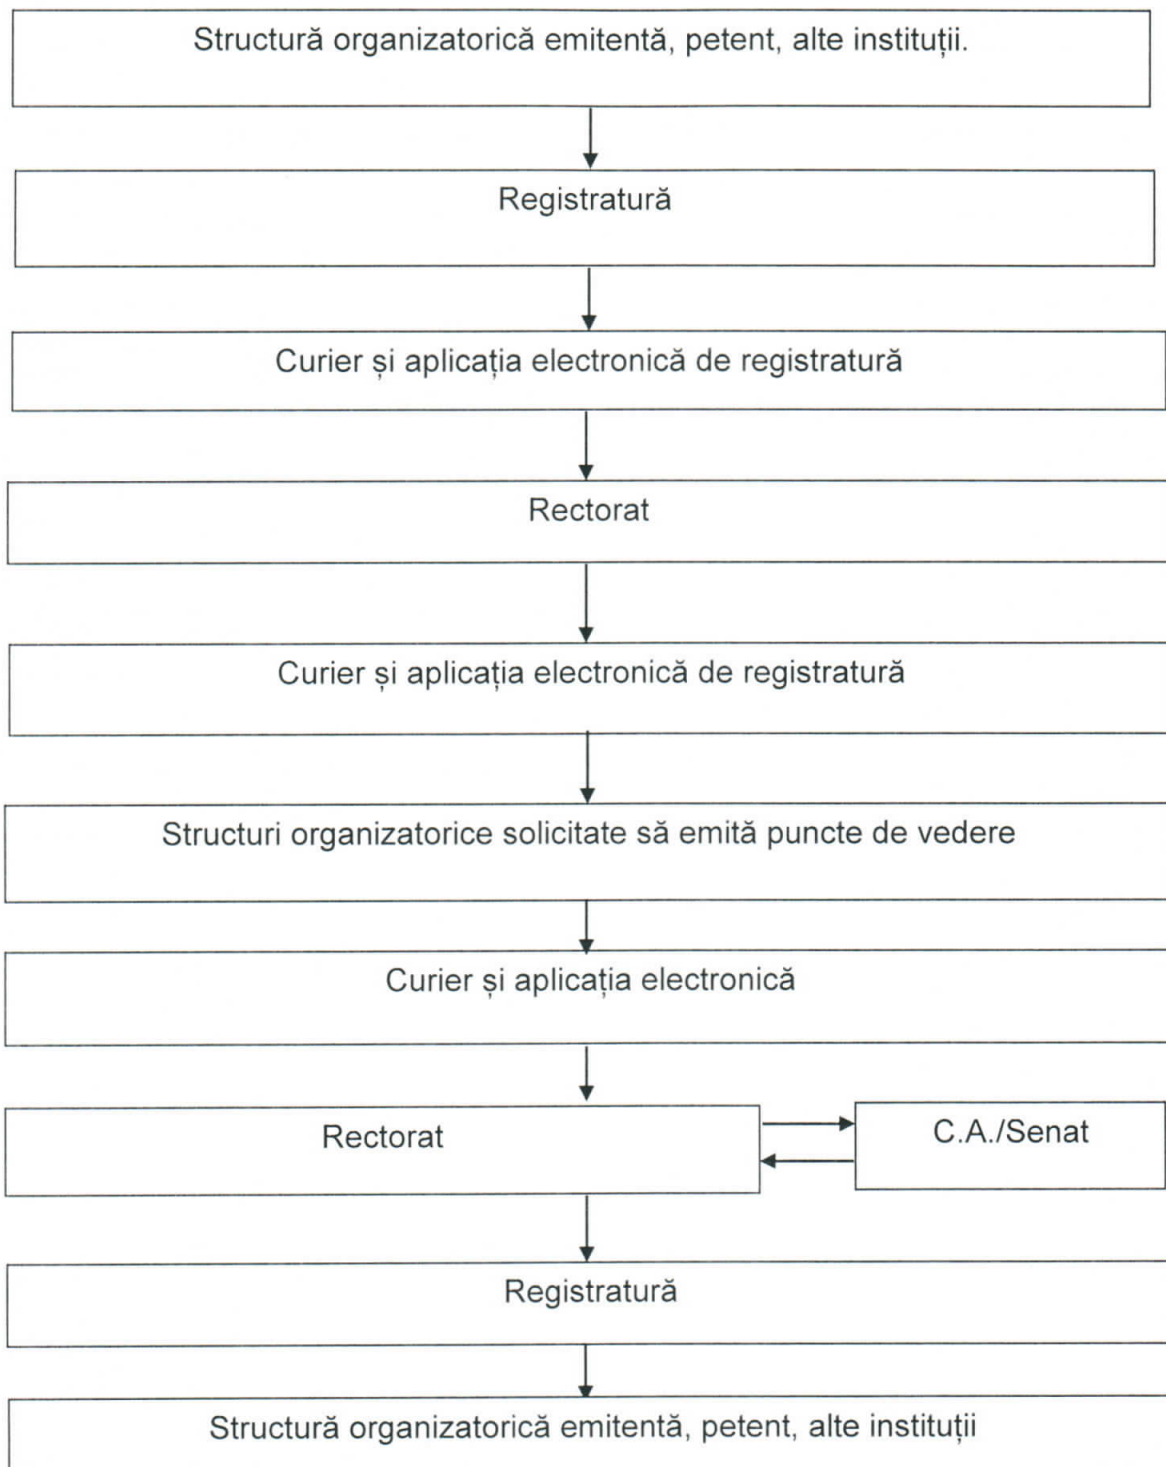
Structură organizatorică emitentă, petent, alte instituții.

Registratură

Curier și aplicația electronică de registratură

Rectorat

Curier și aplicația electronică de registratură

Structuri organizatorice solicitate să emită puncte de vedere

Curier și aplicația electronică

Rectorat

C.A./Senat

Registratură

Structură organizatorică emitentă, petent, alte instituții